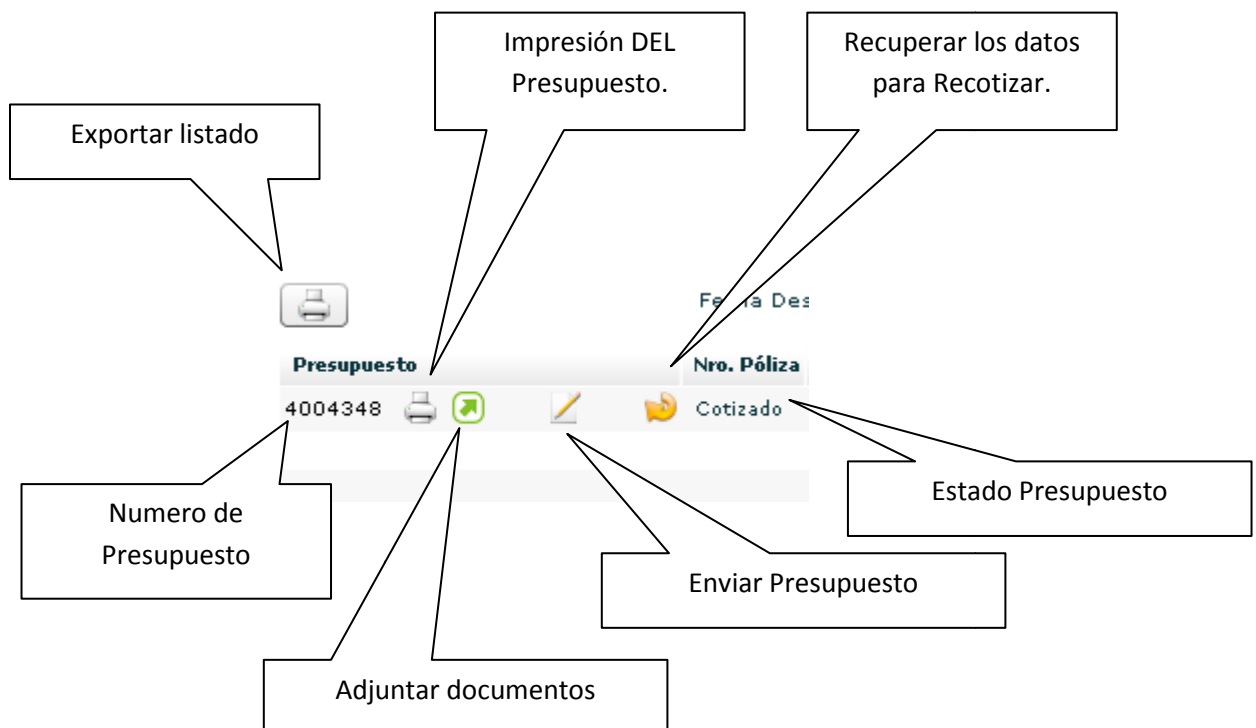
Impresión DEL Presupuesto.

Recuperar los datos para Recotizar.

Exportar listado

Fe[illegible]a Des

| Presupuesto | Nro. Póliza |
|---|---|
| 4004348 | Cotizado |

Numero de Presupuesto

Estado Presupuesto

Enviar Presupuesto

Adjuntar documentos